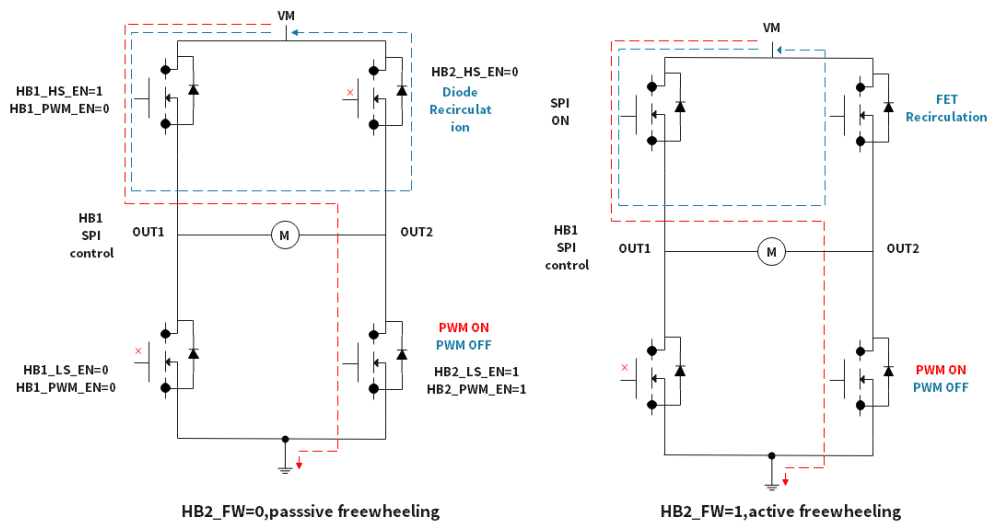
VM

HB1_HS_EN=1
HB1_PWM_EN=0

HB2_HS_EN=0

Diode Recirculation

HB1
SPI
control

OUT1

M

OUT2

PWM ON
PWM OFF

HB1_LS_EN=0
HB1_PWM_EN=0

HB2_LS_EN=1
HB2_PWM_EN=1

HB2_FW=0,passsive freewheeling

VM

SPI
ON

FET
Recirculation

HB1
SPI
control

OUT1

M

OUT2

PWM ON
PWM OFF

HB2_FW=1,active freewheeling